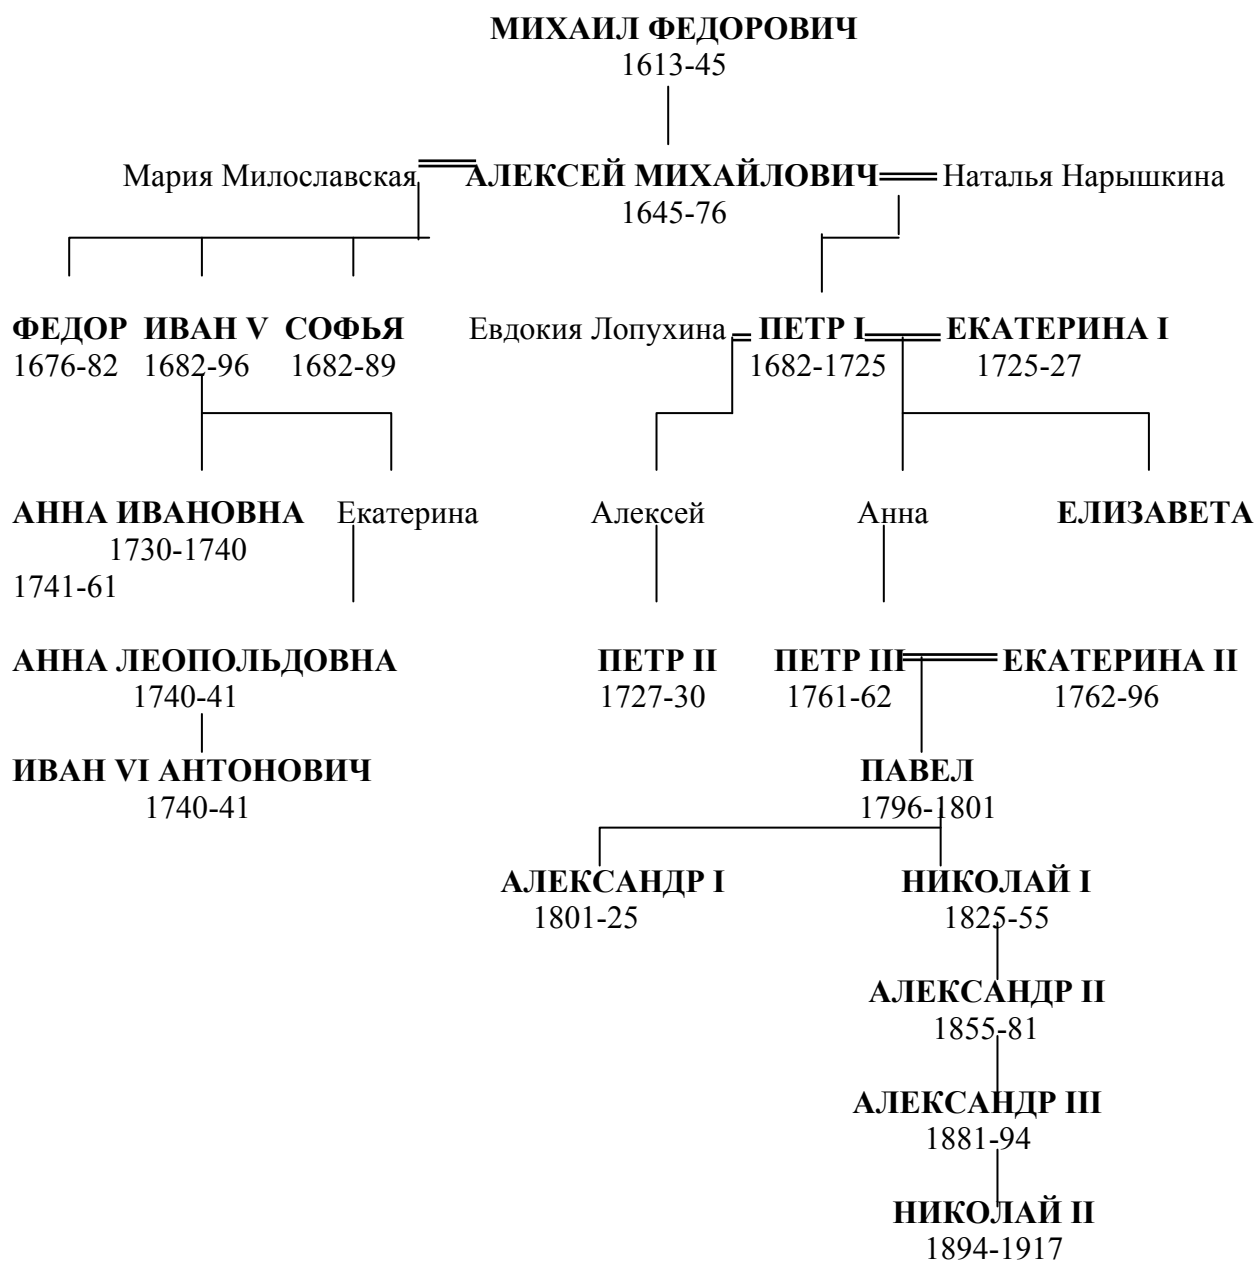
МИХАИЛ ФЕДОРОВИЧ
1613-45

Мария Милославская АЛЕКСЕЙ МИХАЙЛОВИЧ Наталья Нарышкина
1645-76

ФЕДОР ИВАН V СОФЬЯ
1676-82 1682-96 1682-89

Евдокия Лопухина ПЕТР I ЕКАТЕРИНА I
1682-1725 1725-27

АННА ИВАНОВНА Екатерина
1730-1740
1741-61

Алексей Анна ЕЛИЗАВЕТА

АННА ЛЕОПОЛЬДОВНА
1740-41

ПЕТР II
1727-30

ПЕТР III ЕКАТЕРИНА II
1761-62 1762-96

ИВАН VI АНТОНОВИЧ
1740-41

ПАВЕЛ
1796-1801

АЛЕКСАНДР I
1801-25

НИКОЛАЙ I
1825-55

АЛЕКСАНДР II
1855-81

АЛЕКСАНДР III
1881-94

НИКОЛАЙ II
1894-1917